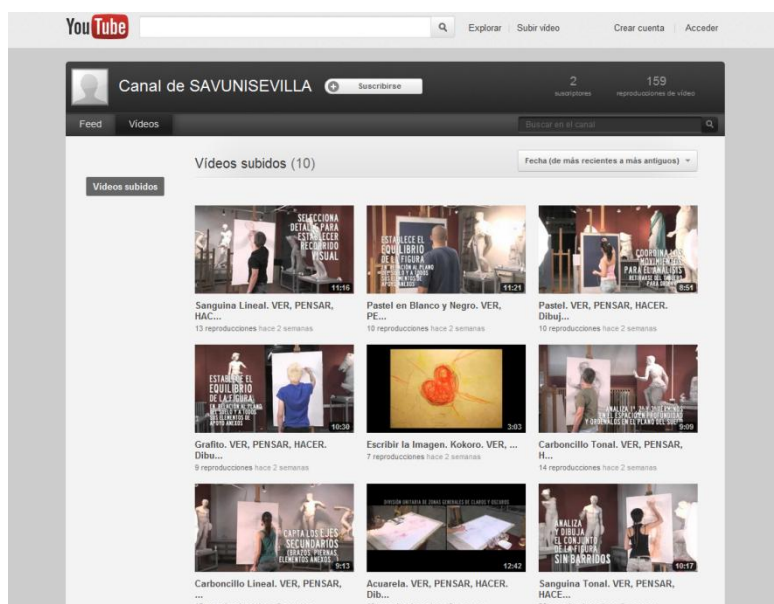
You Tube

Explorar | Subir vídeo

Crear cuenta | Acceder

Canal de SAVUNISEVILLA

Suscribirse

2
suscriptores

159
reproducciones de vídeo

Feed

Vídeos

Buscar en el canal

Vídeos subidos (10)

Fecha (de más recientes a más antiguos)

Vídeos subidos

SELECCIONA DETALLES PARA ESTABLECER RECORRIDO VISUAL

11:16

Sanguina Lineal. VER, PENSAR, HAC...

13 reproducciones hace 2 semanas

ESTABLECE EL EQUILIBRIO DE LA FIGURA EN RELACIÓN AL PLANO DEL SUELO Y A TODOS LOS ELEMENTOS DE APOYO ANEXOS

11:21

Pastel en Blanco y Negro. VER, PE...

10 reproducciones hace 2 semanas

COORDINA LOS MOVIMIENTOS PARA EL ANÁLISIS

8:51

Pastel. VER, PENSAR, HACER. Dibuj...

10 reproducciones hace 2 semanas

ESTABLECE EL EQUILIBRIO DE LA FIGURA EN RELACIÓN AL PLANO DEL SUELO Y A TODOS LOS ELEMENTOS DE APOYO ANEXOS

10:30

Grafito. VER, PENSAR, HACER. Dibu...

9 reproducciones hace 2 semanas

3:03

Escribir la Imagen. Kokoro. VER, ...

7 reproducciones hace 2 semanas

ANALIZA Y DIBUJA LOS VOLÚMENES EN EL ESPACIO EN PROFUNDIDAD Y ORDÉNALOS EN EL PLANO DEL SUELO

9:09

Carboncillo Tonal. VER, PENSAR, H...

14 reproducciones hace 2 semanas

CAPTA LOS EJES SECUNDARIOS (BRAZOS, PIERNAS, ELEMENTOS ANEXOS)

9:13

Carboncillo Lineal. VER, PENSAR, ...

DIVISIÓN UNITARIA DE ZONAS GENERALES DE CLAROS Y OSCUROS

12:42

Acuarela. VER, PENSAR, HACER. Dib...

ANALIZA Y DIBUJA EL CONJUNTO DE LA FIGURA SIN BARRIDOS

10:17

Sanguina Tonal. VER, PENSAR, HACE...